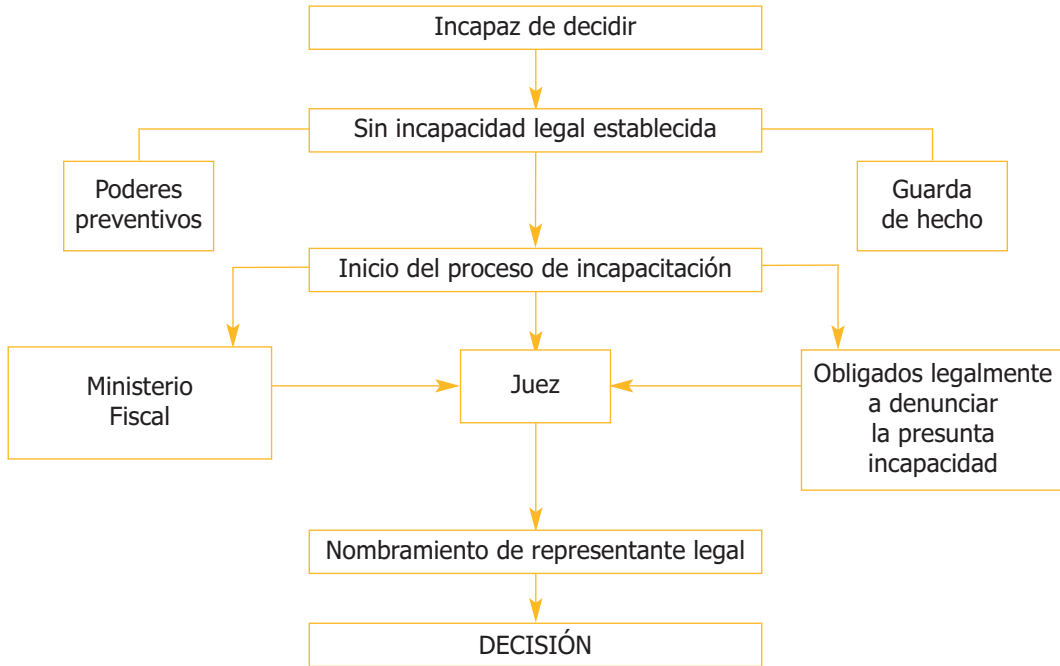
Incapaz de decidir

Sin incapacidad legal establecida

Poderes preventivos

Guarda de hecho

Inicio del proceso de incapacitación

Ministerio Fiscal

Juez

Obligados legalmente a denunciar la presunta incapacidad

Nombramiento de representante legal

DECISIÓN